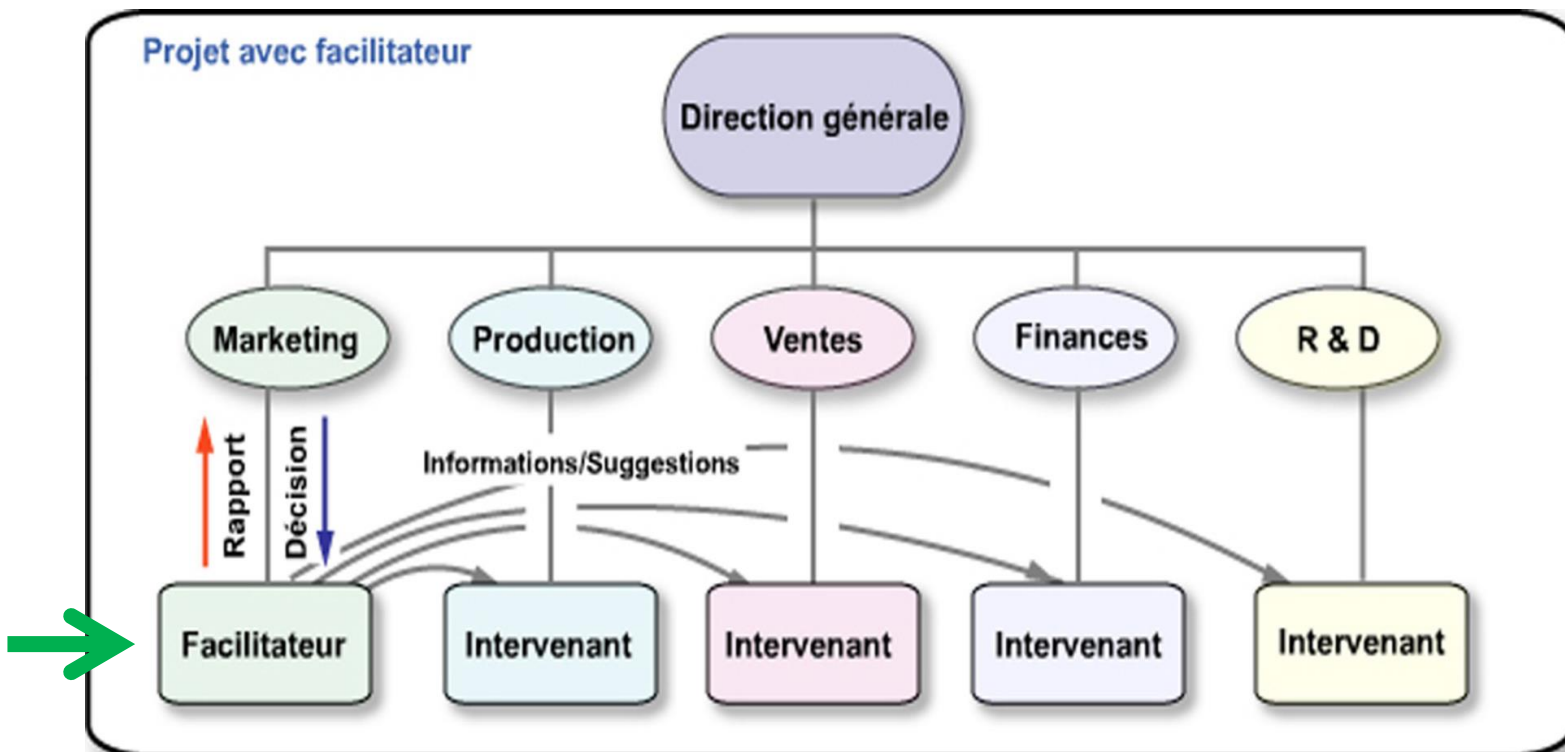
Projet avec facilitateur

Direction générale

Marketing

Production

Ventes

Finances

R & D

Rapport

Décision

Informations/Suggestions

Facilitateur

Intervenant

Intervenant

Intervenant

Intervenant